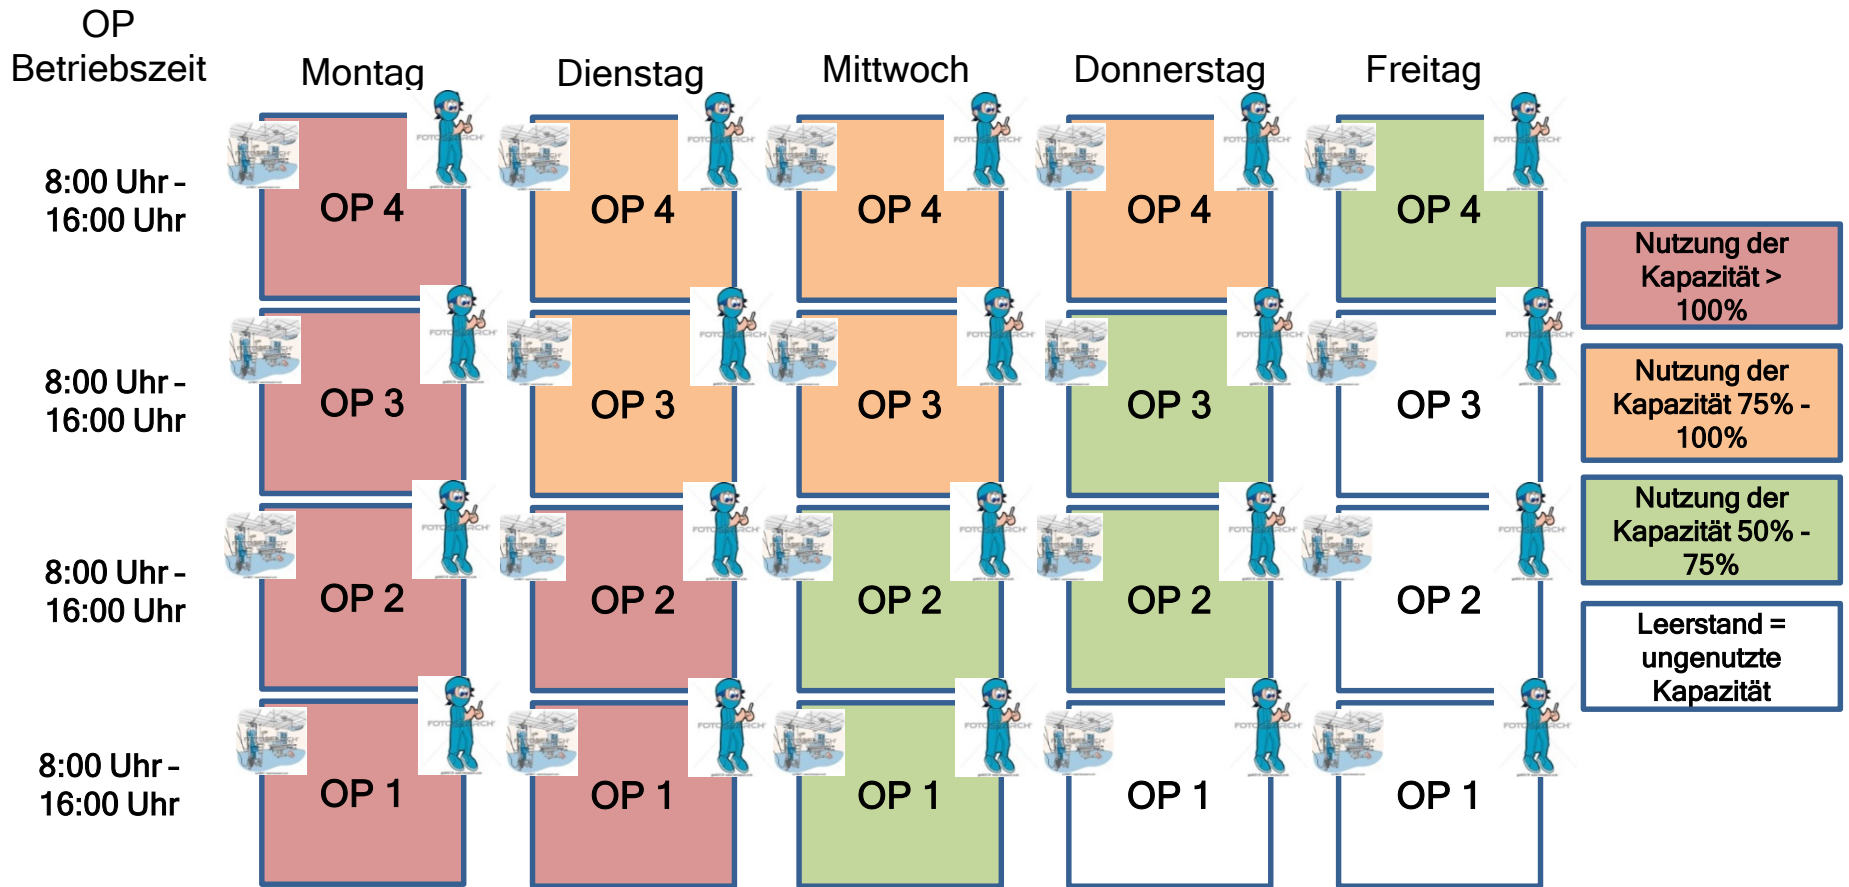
| OP Betriebszeit | Montag | Dienstag | Mittwoch | Donnerstag | Freitag |
|---|---|---|---|---|---|
| 8:00 Uhr - 16:00 Uhr | OP 4 | OP 4 | OP 4 | OP 4 | OP 4 |
| 8:00 Uhr - 16:00 Uhr | OP 3 | OP 3 | OP 3 | OP 3 | OP 3 |
| 8:00 Uhr - 16:00 Uhr | OP 2 | OP 2 | OP 2 | OP 2 | OP 2 |
| 8:00 Uhr - 16:00 Uhr | OP 1 | OP 1 | OP 1 | OP 1 | OP 1 |

Nutzung der Kapazität > 100%

Nutzung der Kapazität 75% - 100%

Nutzung der Kapazität 50% - 75%

Leerstand = ungenutzte Kapazität